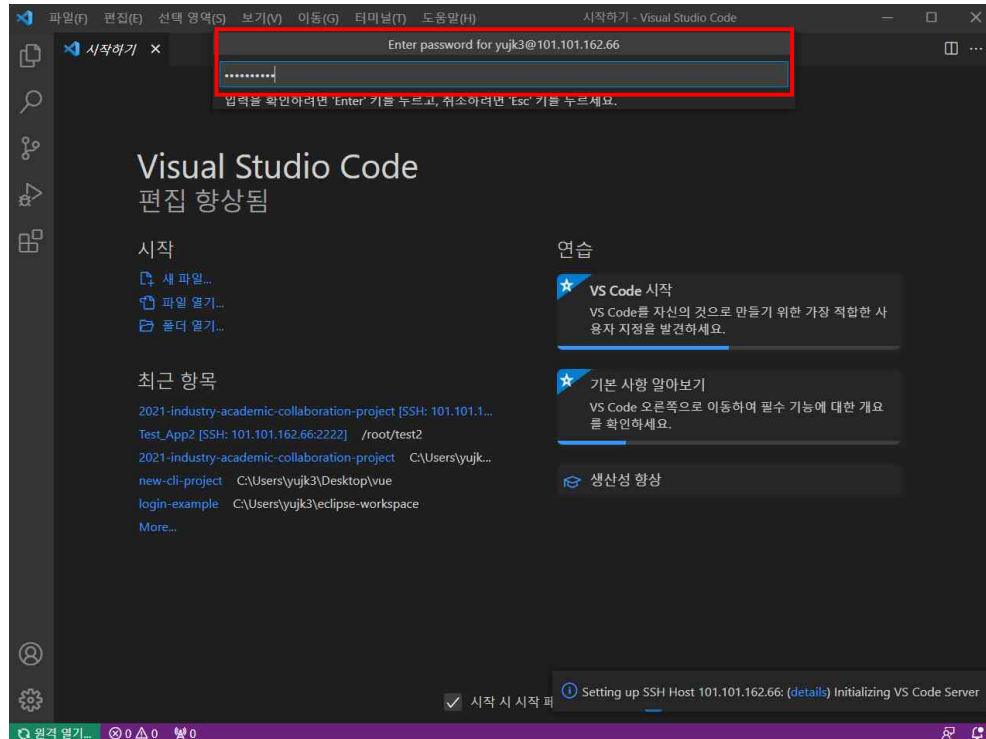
파일(F) 편집(E) 선택 영역(S) 보기(V) 이동(G) 터미널(T) 도움말(H) 시작하기 - Visual Studio Code

시작하기 ×

Enter password for yujk3@101.101.162.66

••••••••••

입력을 확인하려면 'Enter' 키를 누르고, 취소하려면 'Esc' 키를 누르세요.

Visual Studio Code
편집 향상됨

시작
새 파일...
파일 열기...
폴더 열기...

최근 항목
2021-industry-academic-collaboration-project [SSH: 101.101.1...
Test_App2 [SSH: 101.101.162.66:2222] /root/test2
2021-industry-academic-collaboration-project C:\Users\yujk...
new-cli-project C:\Users\yujk3\Desktop\vue
login-example C:\Users\yujk3\eclipse-workspace
More...

연습
VS Code 시작
VS Code를 자신의 것으로 만들기 위한 가장 적합한 사용자 지정을 발견하세요.

기본 사항 알아보기
VS Code 오른쪽으로 이동하여 필수 기능에 대한 개요를 확인하세요.

생산성 향상

시작 시 시작 페

Setting up SSH Host 101.101.162.66: (details) Initializing VS Code Server

원격 열기... ⊗ 0 ⚠ 0 0